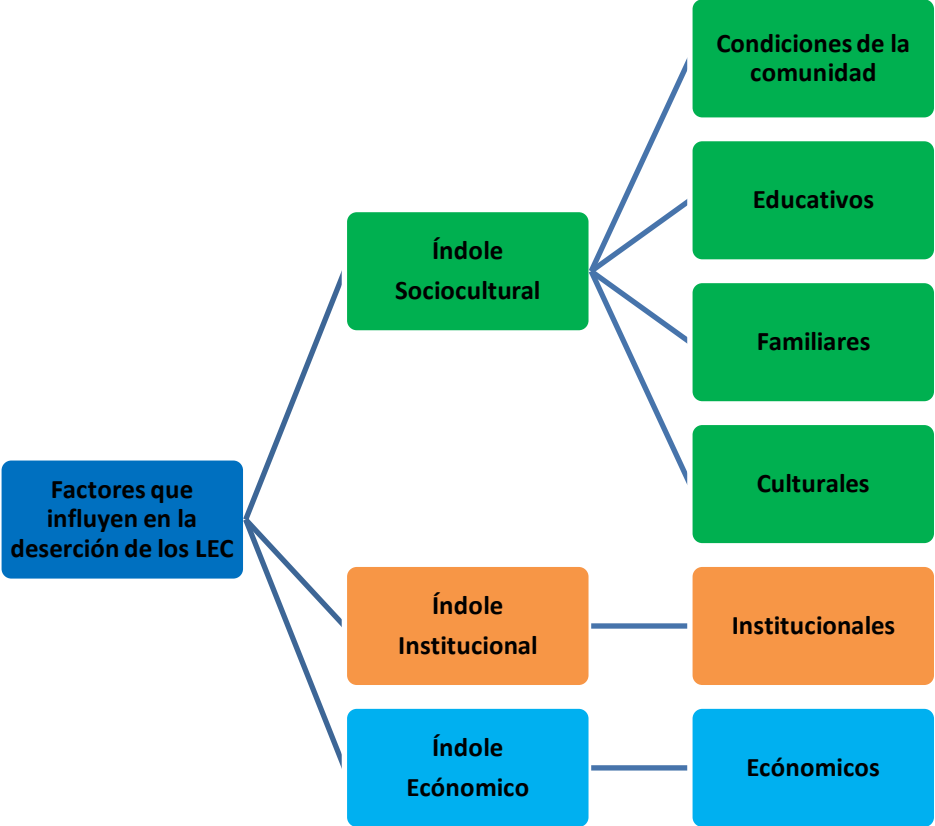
Factores que influyen en la deserción de los LEC

Índole Sociocultural

Condiciones de la comunidad

Educativos

Familiares

Culturales

Índole Institucional

Institucionales

Índole Ecónomico

Ecónomicos